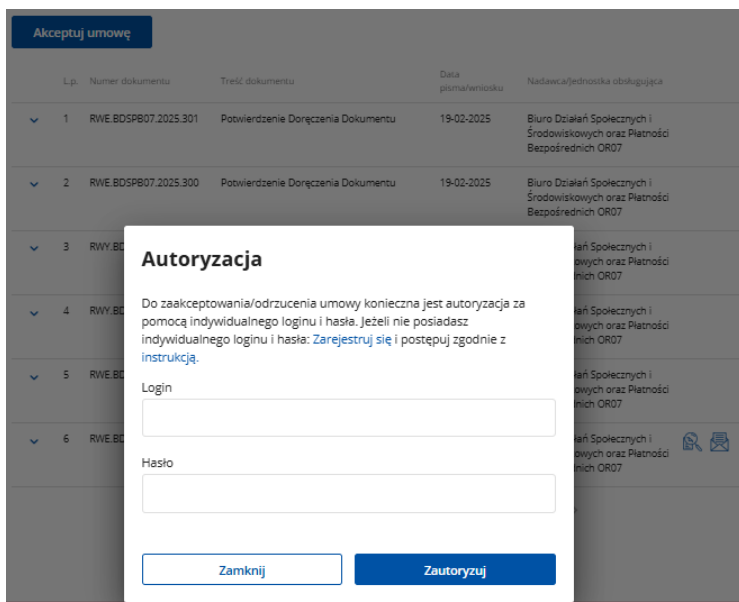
Akceptuj umowę

| L.p. | Numer dokumentu | Treść dokumentu | Data pisma/wniosku | Nadawca/Jednostka obsługująca |
|---|---|---|---|---|
| 1 | RWE.BDSPB07.2025.301 | Potwierdzenie Doręczenia Dokumentu | 19-02-2025 | Biuro Działań Społecznych i Środowiskowych oraz Płatności Bezpośrednich OR07 |
| 2 | RWE.BDSPB07.2025.300 | Potwierdzenie Doręczenia Dokumentu | 19-02-2025 | Biuro Działań Społecznych i Środowiskowych oraz Płatności Bezpośrednich OR07 |
| 3 | RWY.BD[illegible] | | | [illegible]ałań Społecznych i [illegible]owych oraz Płatności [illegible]nich OR07 |
| 4 | RWY.BD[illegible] | | | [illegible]ałań Społecznych i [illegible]owych oraz Płatności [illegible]nich OR07 |
| 5 | RWE.BD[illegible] | | | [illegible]ałań Społecznych i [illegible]owych oraz Płatności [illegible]nich OR07 |
| 6 | RWE.BD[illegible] | | | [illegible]ałań Społecznych i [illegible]owych oraz Płatności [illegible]nich OR07 |

Autoryzacja

Do zaakceptowania/odrzucenia umowy konieczna jest autoryzacja za pomocą indywidualnego loginu i hasła. Jeżeli nie posiadasz indywidualnego loginu i hasła: Zarejestruj się i postępuj zgodnie z instrukcją.

Login

Hasło

Zamknij

Zautoryzuj